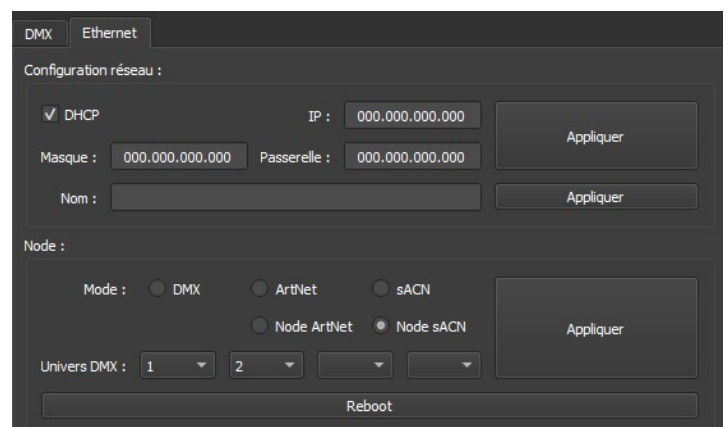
DMX Ethernet

Configuration réseau :

✓ DHCP IP : 000.000.000.000 Appliquer

Masque : 000.000.000.000 Passerelle : 000.000.000.000

Nom : Appliquer

Node :

Mode : DMX ArtNet sACN Appliquer

Node ArtNet Node sACN

Univers DMX : 1 2

Reboot